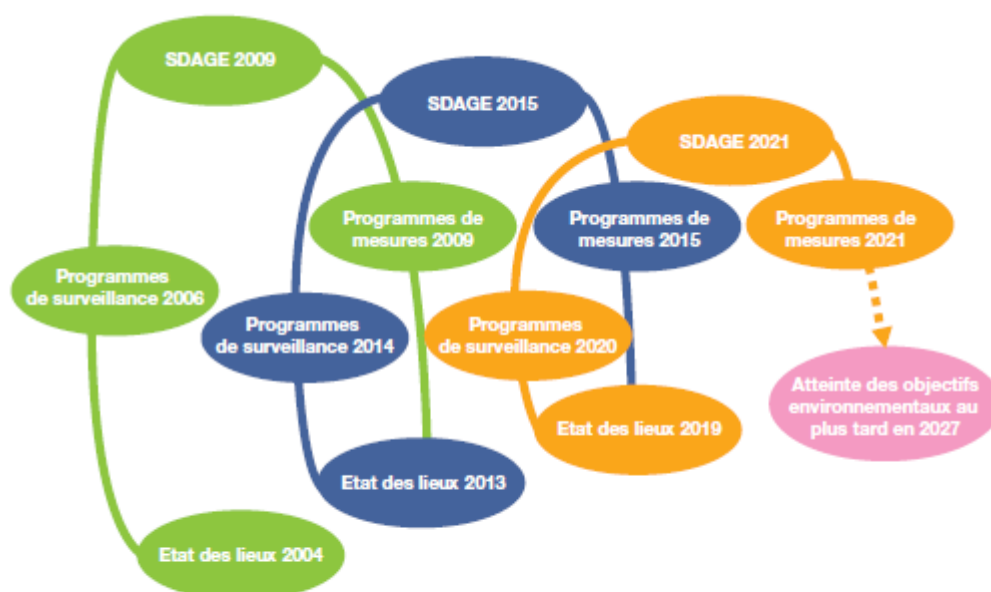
SDAGE 2009

SDAGE 2015

SDAGE 2021

Programmes de mesures 2009

Programmes de mesures 2015

Programmes de mesures 2021

Programmes de surveillance 2006

Programmes de surveillance 2014

Programmes de surveillance 2020

Atteinte des objectifs environnementaux au plus tard en 2027

Etat des lieux 2019

Etat des lieux 2013

Etat des lieux 2004